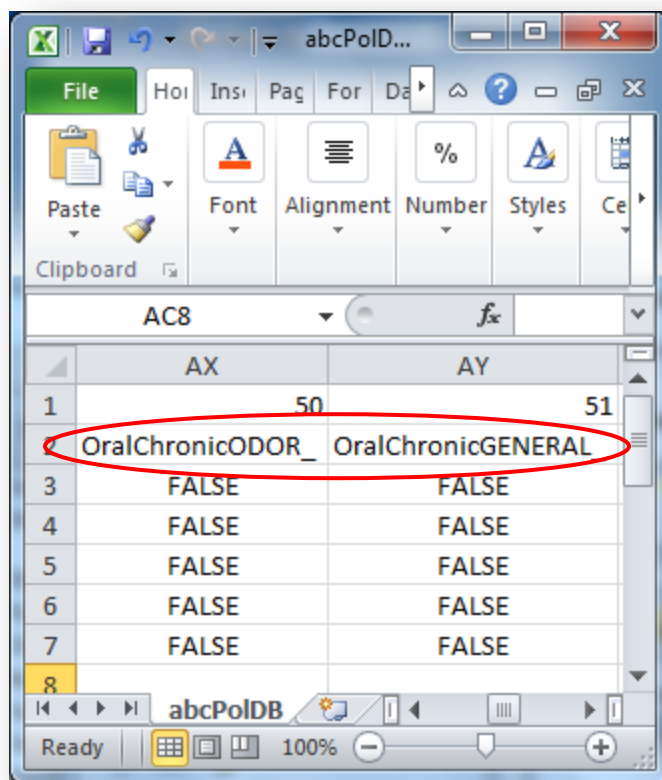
abcPolD...

File Hoı Insı Pag For Da

Paste

Clipboard

Font

Alignment

Number

Styles

Ce

AC8

$f_x$

| | AX | AY |
|---|---|---|
| 1 | 50 | 51 |
| 2 | OralChronicODOR_ | OralChronicGENERAL |
| 3 | FALSE | FALSE |
| 4 | FALSE | FALSE |
| 5 | FALSE | FALSE |
| 6 | FALSE | FALSE |
| 7 | FALSE | FALSE |
| 8 | | |

abcPolDB

Ready

100%